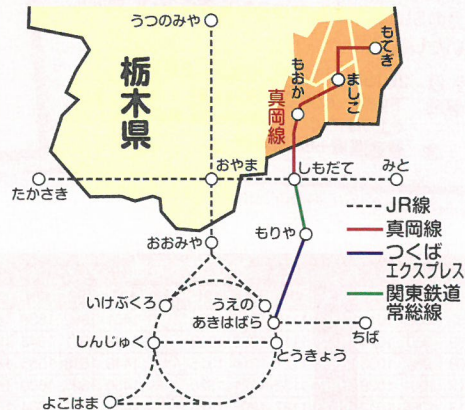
うつのみや

栃木県

もてぎ
もおか
ましこ
真岡線

おやま
しもだて
みと
たかさき

おおみや
もりや

JR線
真岡線
つくばエクスプレス
関東鉄道常総線

いけぶくろ
うえの
あきはばら
ちば
しんじゅく
とうきょう
よこはま